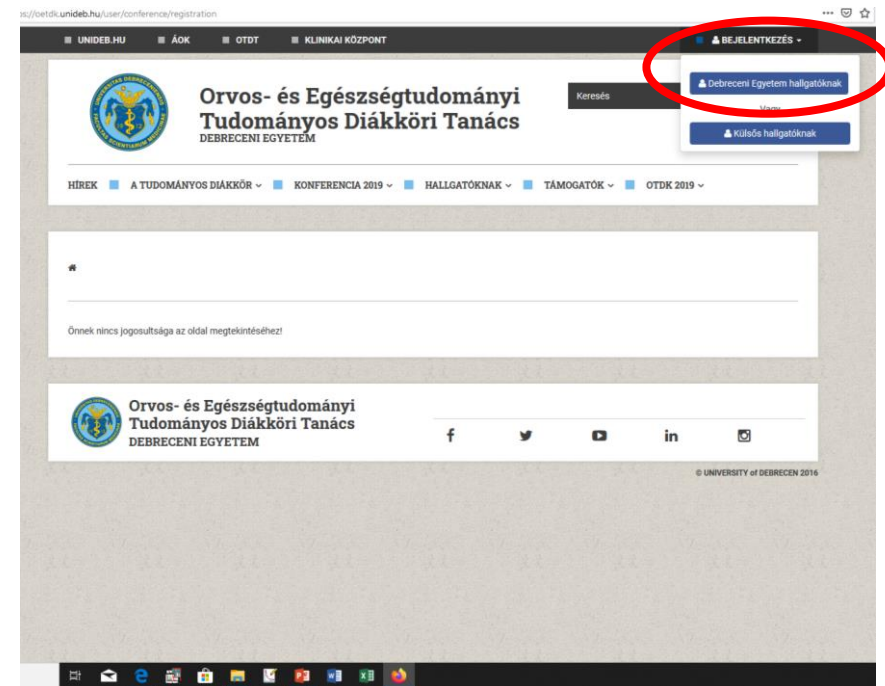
os://oetdk.unideb.hu/user/conference/registration

UNIDEB.HU ÁOK OTDT KLINIKAI KÖZPONT

BEJELENTKEZÉS

Debreceni Egyetem hallgatóknak

Vagy

Külsős hallgatóknak

Orvos- és Egészségtudományi Tudományos Diákköri Tanács
DEBRECENI EGYETEM

Keresés

HÍREK A TUDOMÁNYOS DIÁKKÖR KONFERENCIA 2019 HALLGATÓKNAK TÁMOGATÓK OTDK 2019

Önnek nincs jogosultsága az oldal megtekintéséhez!

Orvos- és Egészségtudományi Tudományos Diákköri Tanács
DEBRECENI EGYETEM

© UNIVERSITY of DEBRECEN 2016